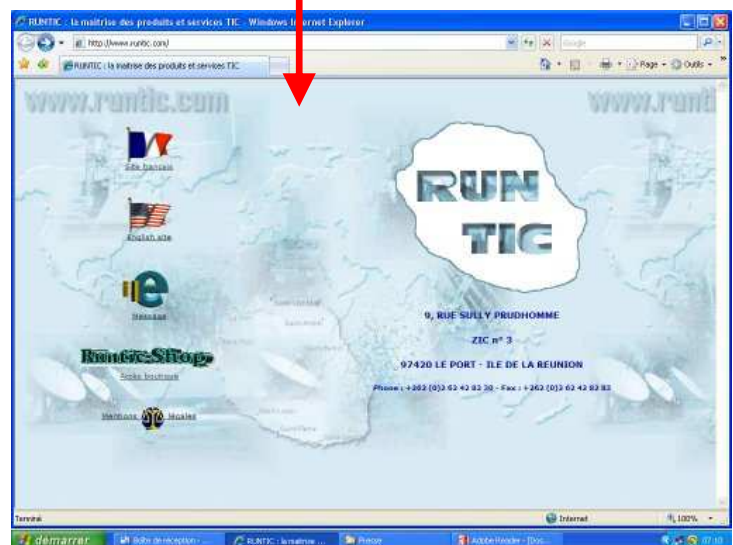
RUNTIC : la maitrise des produits et services TIC - Windows Internet Explorer

http://www.runtic.com/

Google

RUNTIC : la maitrise des produits et services TIC

Page · Outils ·

www.runtic.com

www.runti

Site français

English site

Message

Runtic Shop

Accès boutique

Mentions légales

RUN TIC

9, RUE SULLY PRUDHOMME

ZIC n° 3

97420 LE PORT - ILE DE LA REUNION

Phone : +262 (0)2 62 42 83 20 - Fax : +262 (0)2 62 42 83 83

Terminé

Internet

100%

démarrer

Boîte de réception - ...

RUNTIC : la maitrise ...

Presse

Adobe Reader - [Doc...

07:10